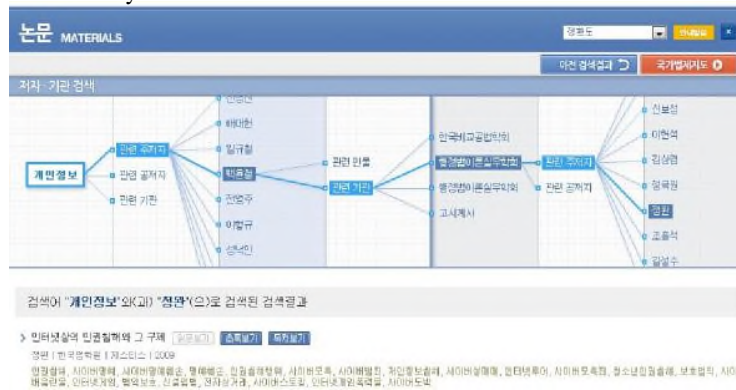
논문 MATERIALS

정확도

이전 검색결과 ↺ 국가별제지도

저자 · 기관 검색

개인정보

관련 유저자

관련 공저자

관련 기관

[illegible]

배대헌

임규철

박종철

전영주

이창규

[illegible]

관련 인물

관련 기관

한국비교공법학회

행정법이론실무학회

행정법이론실무학회

고시계사

관련 유저자

관련 공저자

신보성

이현석

김상겸

정혜원

정완

조용석

길성수

검색어 "개인정보"와(과) "정완"(으)로 검색된 검색결과

> 인터넷상의 인권침해와 그 구제 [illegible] 초록보기 목차보기

정완 | 한국법학원 | 저스티스 | 2009

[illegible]